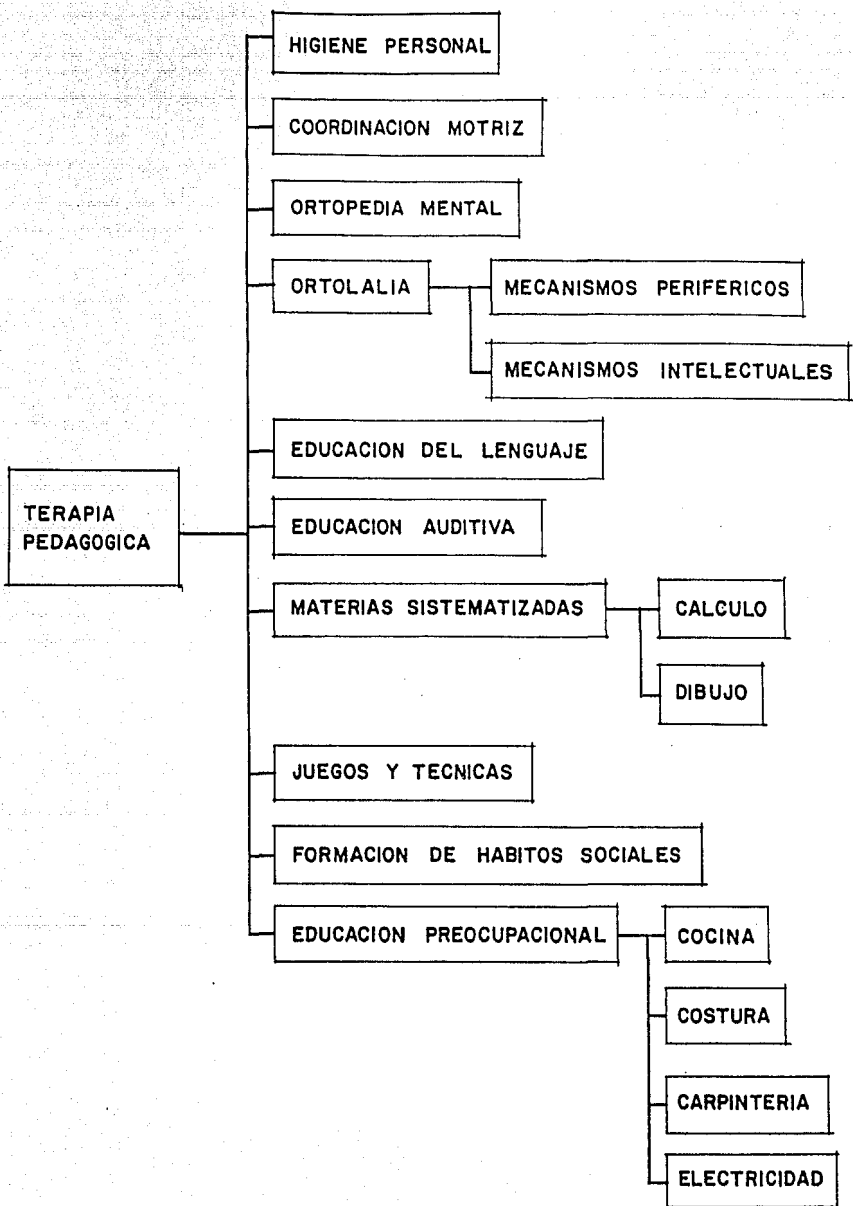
TERAPIA PEDAGOGICA

HIGIENE PERSONAL

COORDINACION MOTRIZ

ORTOPEDIA MENTAL

ORTOLALIA

MECANISMOS PERIFERICOS

MECANISMOS INTELECTUALES

EDUCACION DEL LENGUAJE

EDUCACION AUDITIVA

MATERIAS SISTEMATIZADAS

CALCULO

DIBUJO

JUEGOS Y TECNICAS

FORMACION DE HABITOS SOCIALES

EDUCACION PREOCUPACIONAL

COCINA

COSTURA

CARPINTERIA

ELECTRICIDAD